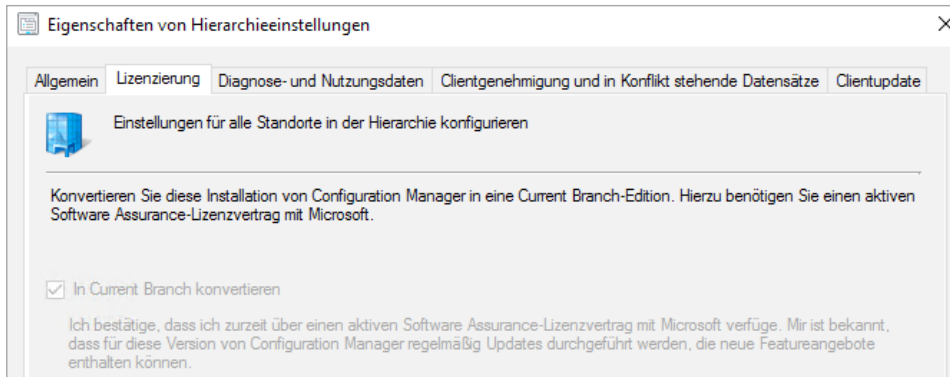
Eigenschaften von Hierarchieeinstellungen

Allgemein | Lizenzierung | Diagnose- und Nutzungsdaten | Clientgenehmigung und in Konflikt stehende Datensätze | Clientupdate

Einstellungen für alle Standorte in der Hierarchie konfigurieren

Konvertieren Sie diese Installation von Configuration Manager in eine Current Branch-Edition. Hierzu benötigen Sie einen aktiven Software Assurance-Lizenzvertrag mit Microsoft.

In Current Branch konvertieren

Ich bestätige, dass ich zurzeit über einen aktiven Software Assurance-Lizenzvertrag mit Microsoft verfüge. Mir ist bekannt, dass für diese Version von Configuration Manager regelmäßig Updates durchgeführt werden, die neue Featureangebote enthalten können.